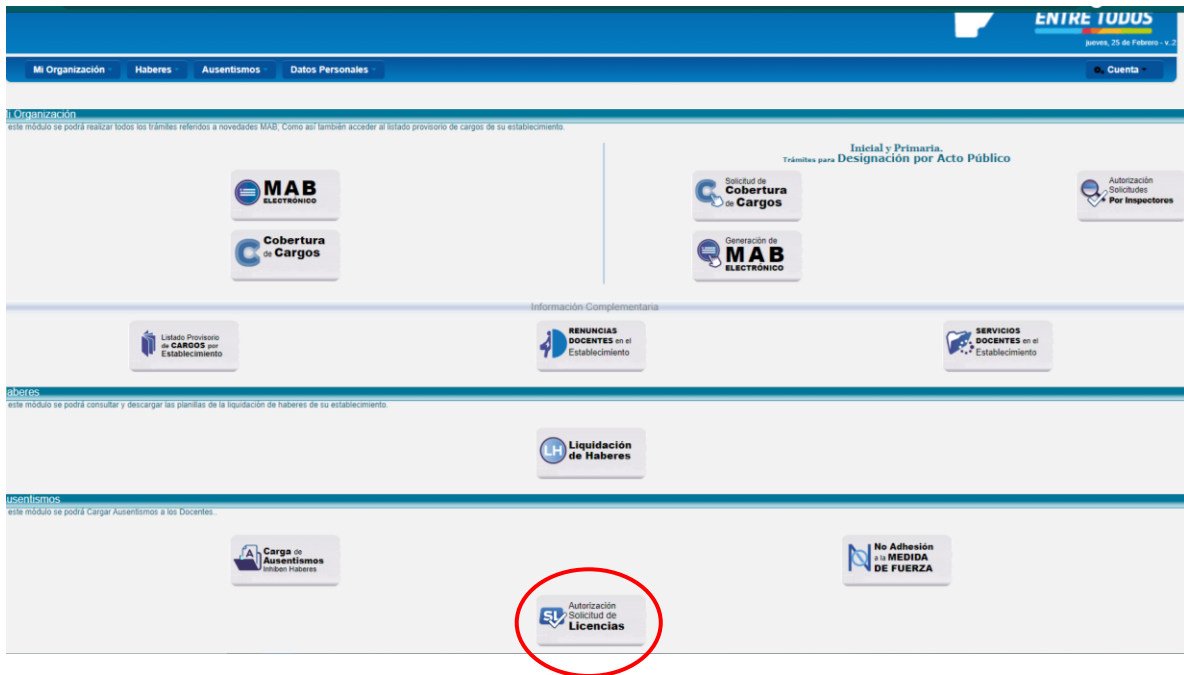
ENTRE TODOS
jueves, 25 de Febrero - v. 2

Mi Organización Haberes Ausentismos Datos Personales Cuenta

i Organización
este módulo se podrá realizar todos los trámites referidos a novedades MAB; Como así también acceder al listado provisorio de cargos de su establecimiento.

MAB ELECTRÓNICO

Cobertura de Cargos

Inicial y Primaria.
Trámites para Designación por Acto Público

Solicitud de Cobertura de Cargos

Generación de MAB ELECTRÓNICO

Autorización Solicitudes Por Inspectores

Información Complementaria

Listado Provisorio de CARGOS por Establecimiento

RENUNCIAS DOCENTES en el Establecimiento

SERVICIOS DOCENTES en el Establecimiento

aberes
este módulo se podrá consultar y descargar las planillas de la liquidación de haberes de su establecimiento.

LH Liquidación de Haberes

usentismos
este módulo se podrá Cargar Ausentismos a los Docentes..

Carga de Ausentismos Inhiben Haberes

No Adhesión a la MEDIDA DE FUERZA

SL Autorización Solicitud de Licencias